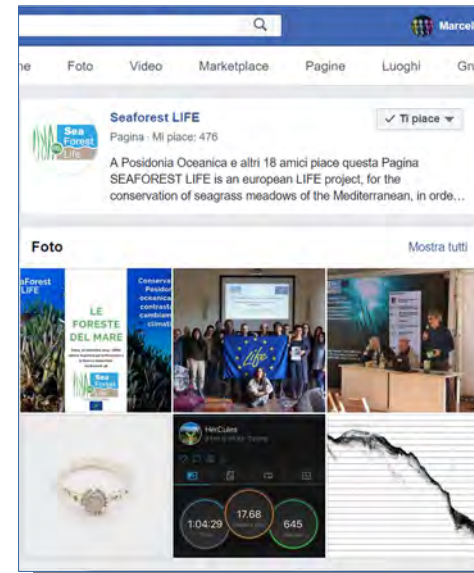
Marcel

ne Foto Video Marketplace Pagine Luoghi Gr

Seaforest LIFE
Pagina · Mi piace: 476

✓ Ti piace

A Posidonia Oceanica e altri 18 amici piace questa Pagina
SEAFOREST LIFE is an european LIFE project, for the conservation of seagrass meadows of the Mediterranean, in orde...

Foto

Mostra tutti

eaForest LIFE

LE FORESTE DEL MARE

Sea Forest Life

Conserva Posid oceanic contrast cambiam climat

LIFE

HerCules

1:04:29

17.68

645